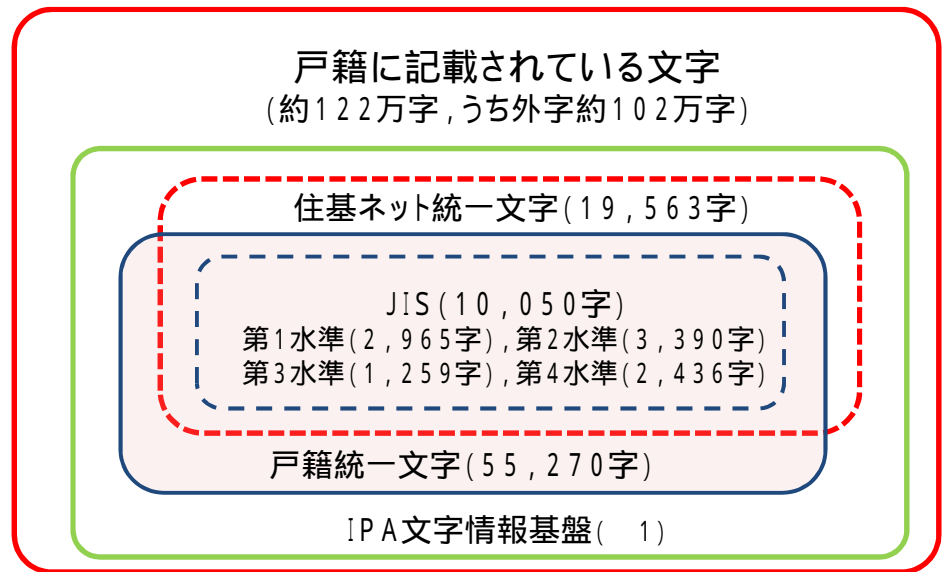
戸籍に記載されている文字
(約122万字,うち外字約102万字)

住基ネット統一文字(19,563字)

JIS(10,050字)
第1水準(2,965字),第2水準(3,390字)
第3水準(1,259字),第4水準(2,436字)

戸籍統一文字(55,270字)

IPA文字情報基盤(　1)